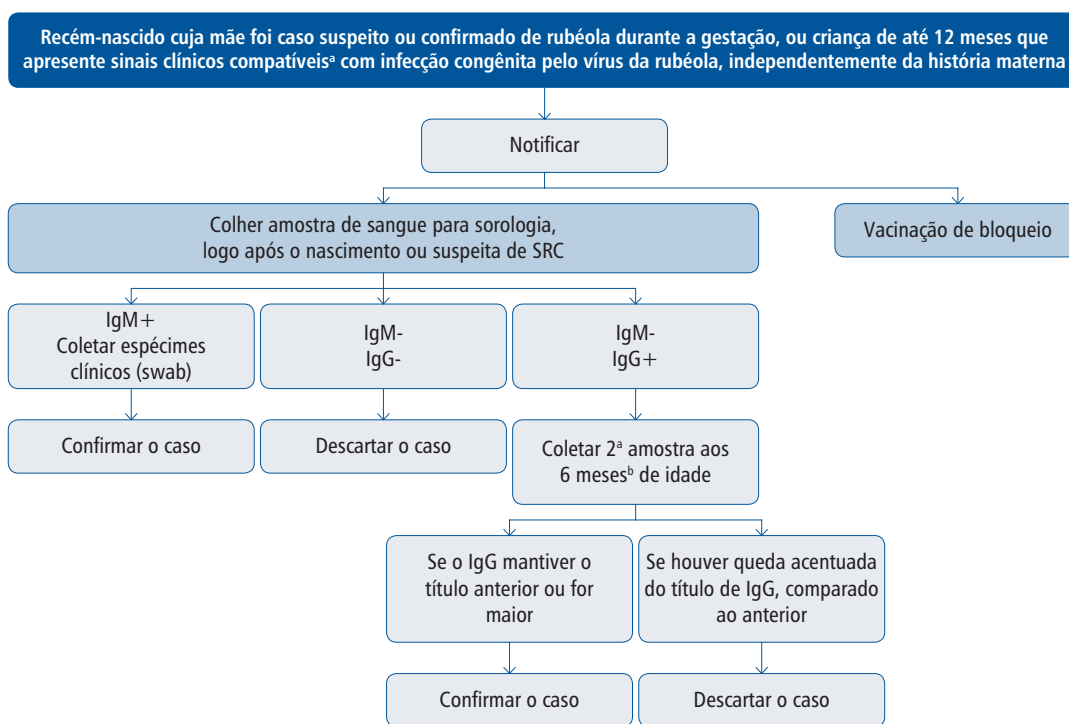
Recém-nascido cuja mãe foi caso suspeito ou confirmado de rubéola durante a gestação, ou criança de até 12 meses que apresente sinais clínicos compatíveis$^{a}$ com infecção congênita pelo vírus da rubéola, independentemente da história materna

Notificar

Colher amostra de sangue para sorologia, logo após o nascimento ou suspeita de SRC

Vacinação de bloqueio

IgM+
Coletar espécimes clínicos (swab)

IgM-
IgG-

IgM-
IgG+

Confirmar o caso

Descartar o caso

Coletar 2$^{a}$ amostra aos 6 meses$^{b}$ de idade

Se o IgG mantiver o título anterior ou for maior

Se houver queda acentuada do título de IgG, comparado ao anterior

Confirmar o caso

Descartar o caso